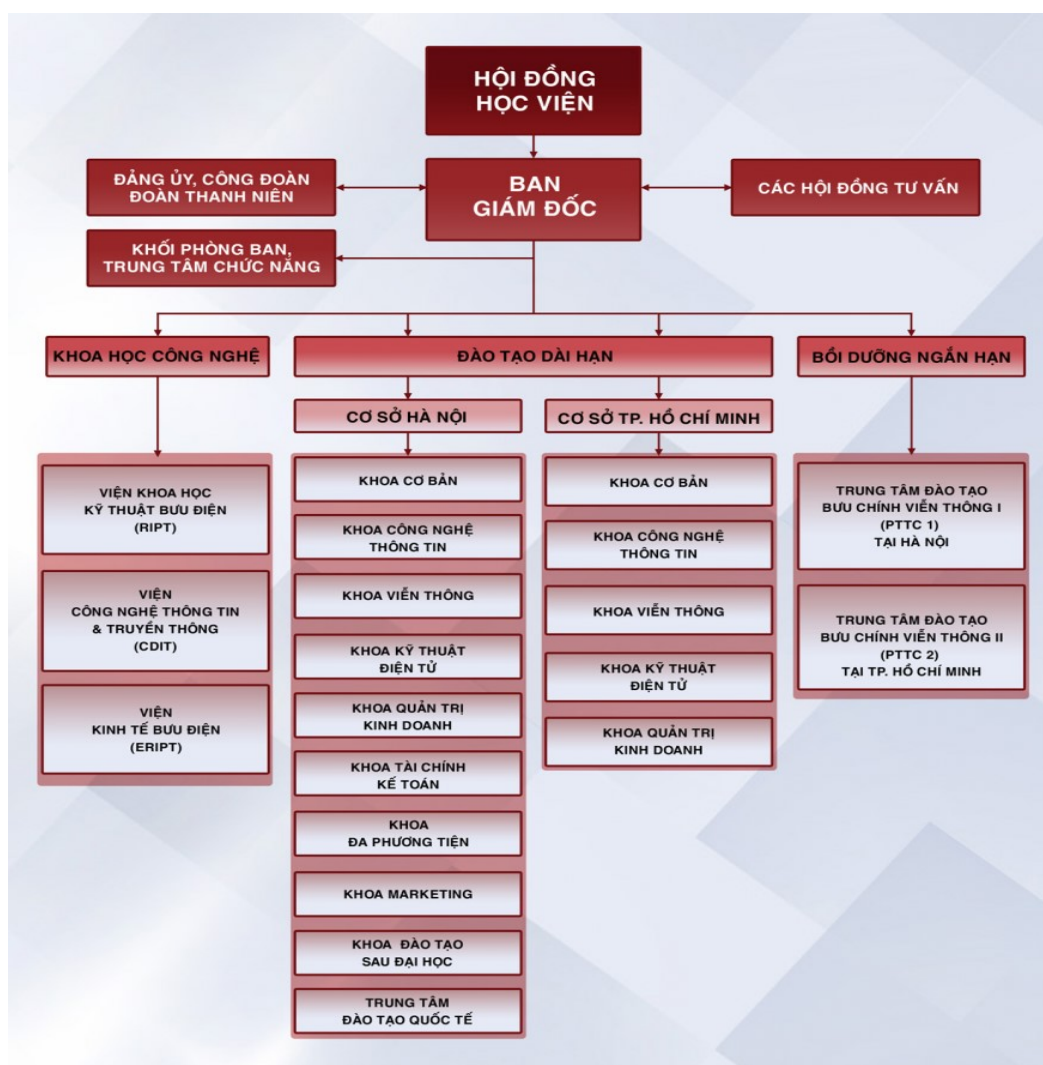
HỘI ĐỒNG HỌC VIỆN

ĐẢNG ỦY, CÔNG ĐOÀN ĐOÀN THANH NIÊN

BAN GIÁM ĐỐC

CÁC HỘI ĐỒNG TƯ VẤN

KHỐI PHÒNG BAN, TRUNG TÂM CHỨC NĂNG

KHOA HỌC CÔNG NGHỆ

ĐÀO TẠO DÀI HẠN

BỒI DƯỠNG NGẮN HẠN

CƠ SỞ HÀ NỘI

CƠ SỞ TP. HỒ CHÍ MINH

VIỆN KHOA HỌC KỸ THUẬT BƯU ĐIỆN (RIPT)

VIỆN CÔNG NGHỆ THÔNG TIN & TRUYỀN THÔNG (CDIT)

VIỆN KINH TẾ BƯU ĐIỆN (ERIPT)

KHOA CƠ BẢN

KHOA CÔNG NGHỆ THÔNG TIN

KHOA VIỄN THÔNG

KHOA KỸ THUẬT ĐIỆN TỬ

KHOA QUẢN TRỊ KINH DOANH

KHOA TÀI CHÍNH KẾ TOÁN

KHOA ĐA PHƯƠNG TIỆN

KHOA MARKETING

KHOA ĐÀO TẠO SAU ĐẠI HỌC

TRUNG TÂM ĐÀO TẠO QUỐC TẾ

KHOA CƠ BẢN

KHOA CÔNG NGHỆ THÔNG TIN

KHOA VIỄN THÔNG

KHOA KỸ THUẬT ĐIỆN TỬ

KHOA QUẢN TRỊ KINH DOANH

TRUNG TÂM ĐÀO TẠO BƯU CHÍNH VIỄN THÔNG I (PTTC 1) TẠI HÀ NỘI

TRUNG TÂM ĐÀO TẠO BƯU CHÍNH VIỄN THÔNG II (PTTC 2) TẠI TP. HỒ CHÍ MINH